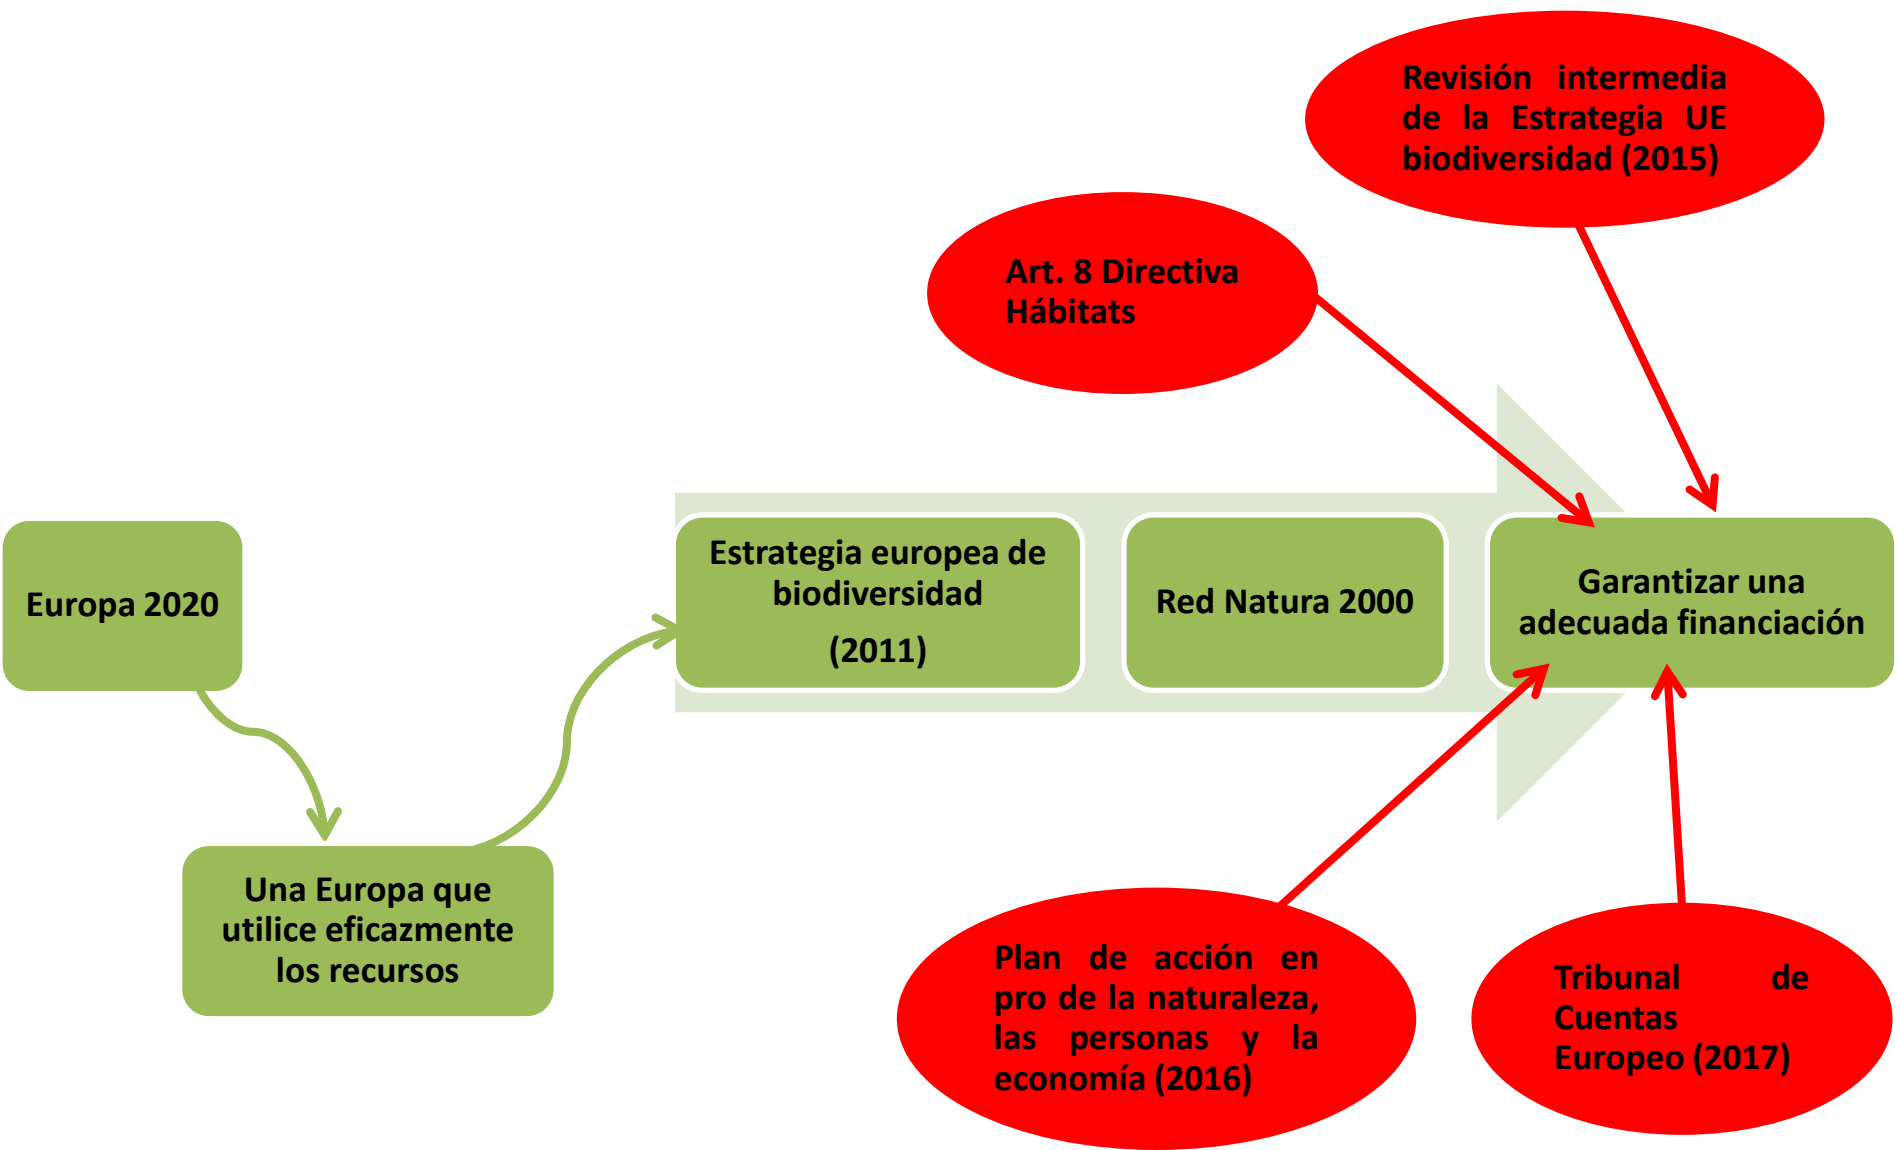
Revisión intermedia de la Estrategia UE biodiversidad (2015)

Art. 8 Directiva Hábitats

Europa 2020

Una Europa que utilice eficazmente los recursos

Estrategia europea de biodiversidad

(2011)

Red Natura 2000

Garantizar una adecuada financiación

Plan de acción en pro de la naturaleza, las personas y la economía (2016)

Tribunal de Cuentas Europeo (2017)